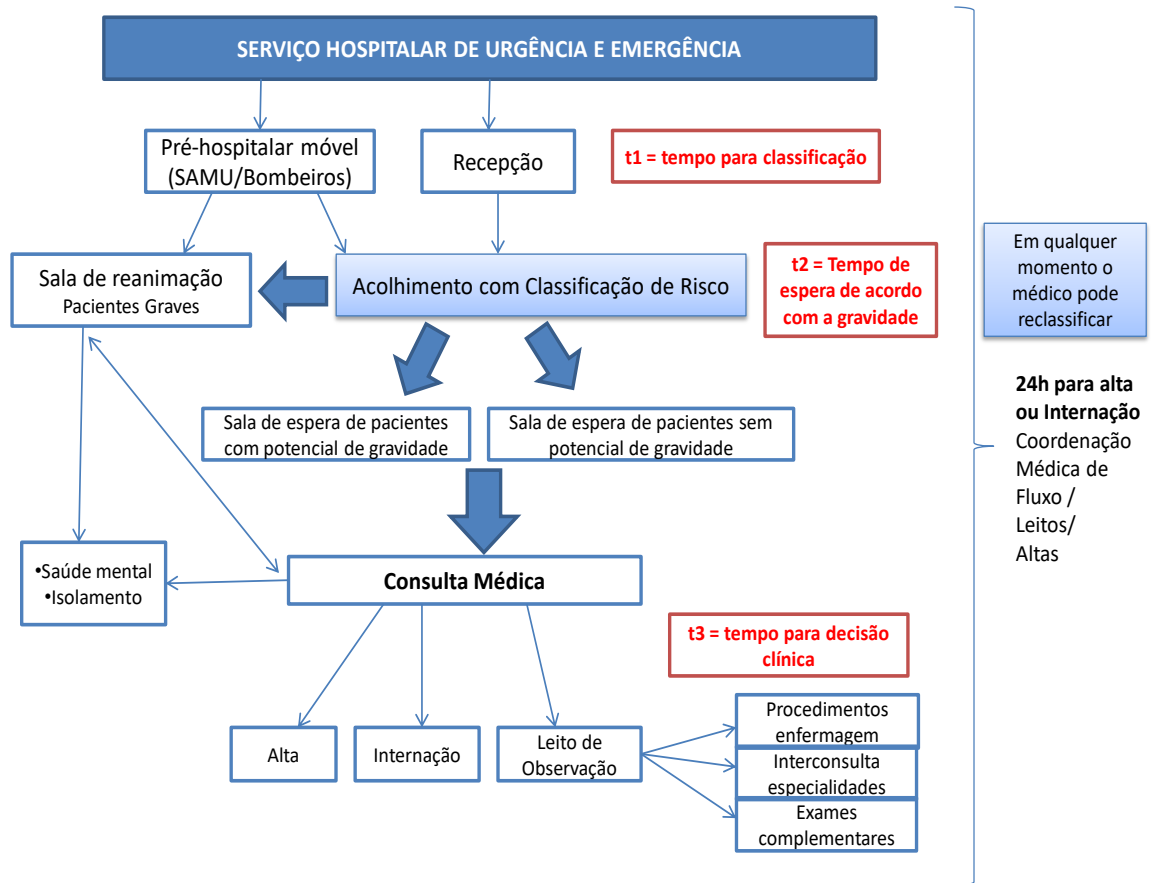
SERVIÇO HOSPITALAR DE URGÊNCIA E EMERGÊNCIA

Pré-hospitalar móvel (SAMU/Bombeiros)

Recepção

t1 = tempo para classificação

Sala de reanimação
Pacientes Graves

Acolhimento com Classificação de Risco

t2 = Tempo de espera de acordo com a gravidade

Em qualquer momento o médico pode reclassificar

Sala de espera de pacientes com potencial de gravidade

Sala de espera de pacientes sem potencial de gravidade

24h para alta ou Internação
Coordenação Médica de Fluxo / Leitos/ Altas

•Saúde mental
•Isolamento

Consulta Médica

t3 = tempo para decisão clínica

Alta

Internação

Leito de Observação

Procedimentos enfermagem

Interconsulta especialidades

Exames complementares